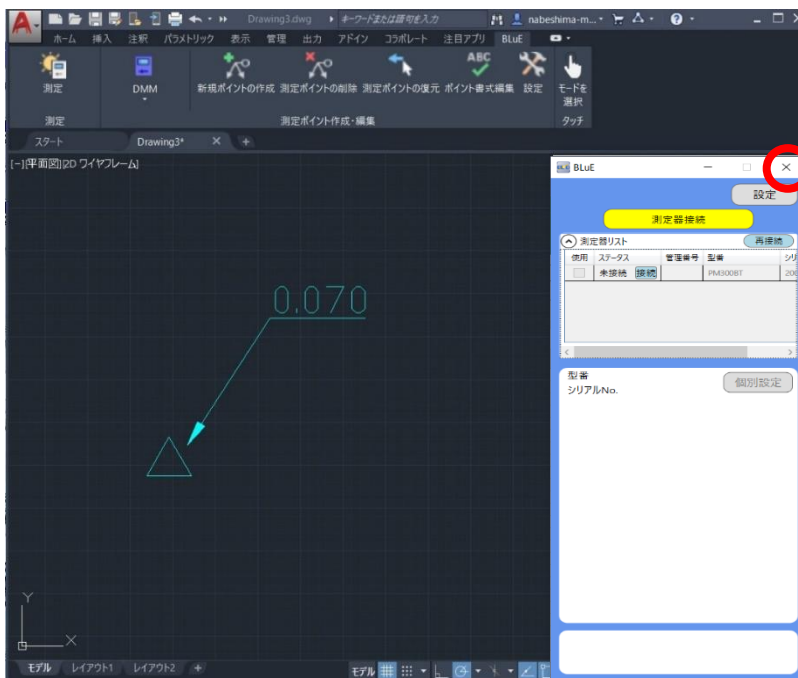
Drawing3.dwg キーワードまたは語句を入力 nabeshima-m...

ホーム 挿入 注釈 パラメトリック 表示 管理 出力 アドイン コラボレート 注目アプリ BLuE

測定 DMM 新規ポイントの作成 測定ポイントの削除 測定ポイントの復元 ポイント書式編集 設定 モードを選択

測定 測定ポイント作成・編集 タッチ

スタート Drawing3* ×

[-][平面図][2D ワイヤフレーム]

0.070

Y
X

モデル レイアウト1 レイアウト2 +

モデル

BLuE

設定

測定器接続

測定器リスト 再接続

| 使用 | ステータス | 管理番号 | 型番 | シリ |
|---|---|---|---|---|
| | 未接続 接続 | | PM300BT | 20 |

型番
シリアルNo.

個別設定